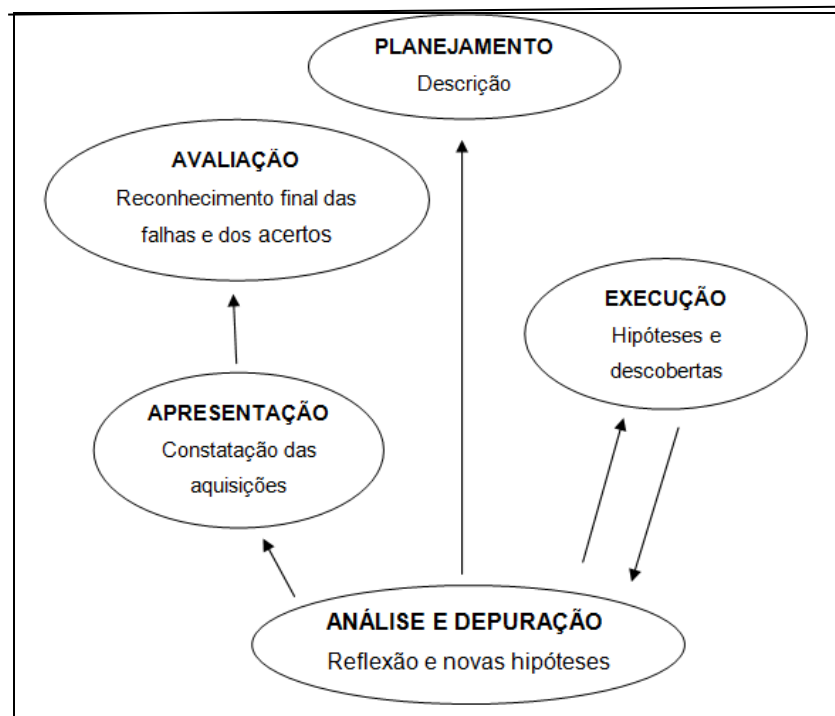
PLANEJAMENTO
Descrição

AVALIAÇÃO
Reconhecimento final das falhas e dos acertos

EXECUÇÃO
Hipóteses e descobertas

APRESENTAÇÃO
Constatação das aquisições

ANÁLISE E DEPURAÇÃO
Reflexão e novas hipóteses